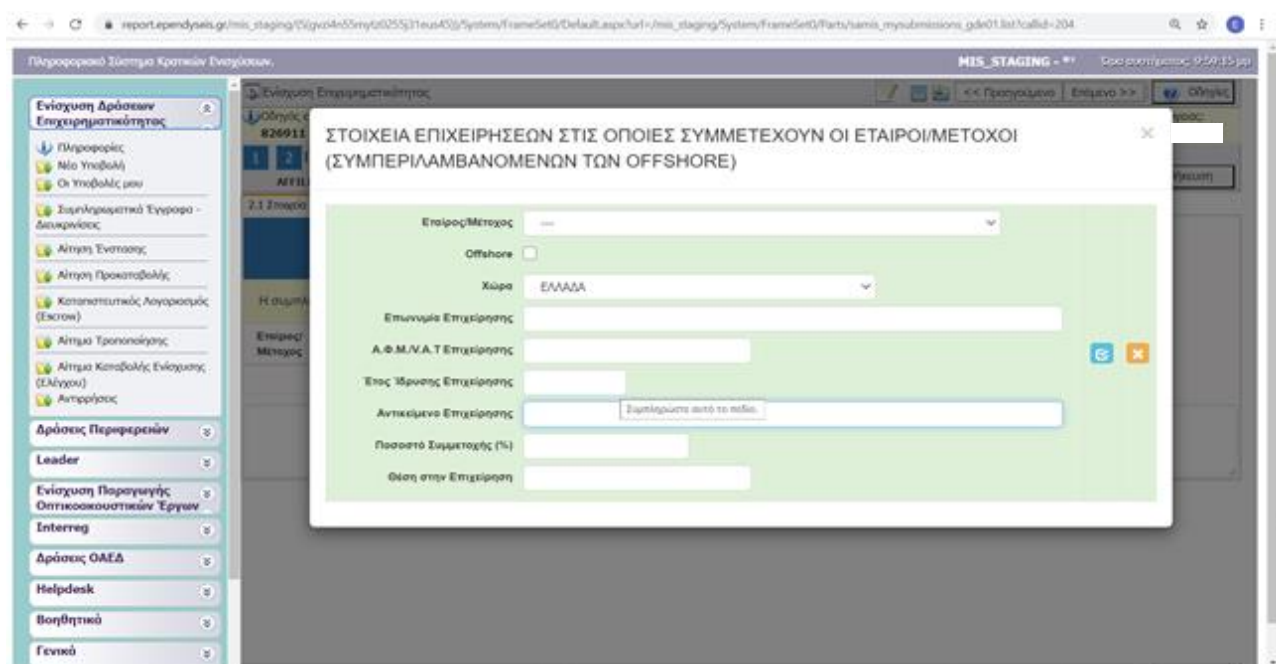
report.ependyseis.gr/mis_staging/(S(gvzi4n55mytz0255j31eus45))/System/FrameSet0/Default.aspx?url=/mis_staging/System/FrameSet0/Parts/samis_mysubmissions_gde01.list?callid=204

Πληροφοριακό Σύστημα Κρατικών Ενισχύσεων.

MIS_STAGING - **

Ώρα συστήματος: 9:59:15 μμ

Ενίσχυση Δράσεων Επιχειρηματικότητας

Πληροφορίες

Νέα Υποβολή

Οι Υποβολές μου

Συμπληρωματικό Έγγραφο - Διευκρινίσεις

Αίτηση Ένστασης

Αίτηση Προκαταβολής

Καταπιστευτικός Λογαριασμός (Escrow)

Αίτημα Τροποποίησης

Αίτημα Καταβολής Ενίσχυσης (Ελέγχου)

Αντιρρήσεις

Δράσεις Περιφερειών

Leader

Ενίσχυση Παραγωγής Οπτικοακουστικών Έργων

Interreg

Δράσεις ΟΑΕΔ

Helpdesk

Βοηθητικό

Γενικό

Ενίσχυση Επιχειρηματικότητας

<< Προηγούμενο

Επόμενο >>

Οδηγίες

826911

2.1 Στοιχεία

Η συμπλ

Εταίρος/ Μέτοχος

ΣΤΟΙΧΕΙΑ ΕΠΙΧΕΙΡΗΣΕΩΝ ΣΤΙΣ ΟΠΟΙΕΣ ΣΥΜΜΕΤΕΧΟΥΝ ΟΙ ΕΤΑΙΡΟΙ/ΜΕΤΟΧΟΙ (ΣΥΜΠΕΡΙΛΑΜΒΑΝΟΜΕΝΩΝ ΤΩΝ OFFSHORE)

×

Εταίρος/Μέτοχος ---

Offshore

Χώρα ΕΛΛΑΔΑ

Επωνυμία Επιχείρησης

Α.Φ.Μ./V.A.T Επιχείρησης

Έτος Ίδρυσης Επιχείρησης

Αντικείμενο Επιχείρησης

Συμπληρώστε αυτό το πεδίο.

Ποσοστό Συμμετοχής (%)

Θέση στην Επιχείρηση